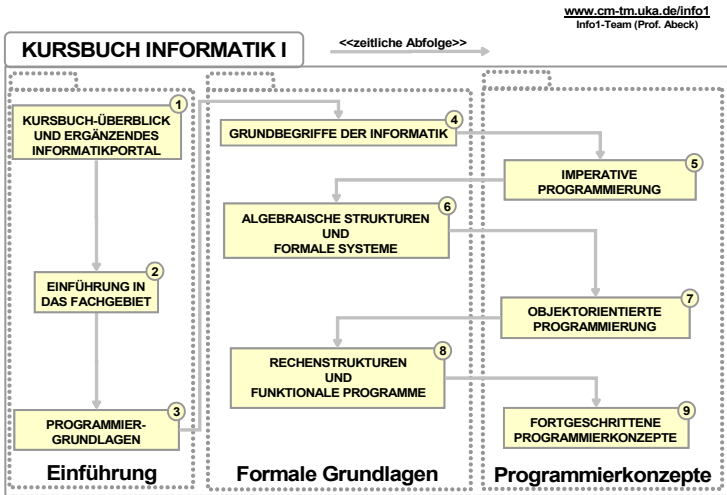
www.cm-tm.uka.de/info1
Info1-Team (Prof. Abeck)

KURSBUCH INFORMATIK I

<<zeitliche Abfolge>>

1
KURSBUCH-ÜBERBLICK UND ERGÄNZENDES INFORMATIKPORTAL

2
EINFÜHRUNG IN DAS FACHGEBIET

3
PROGRAMMIER-GRUNDLAGEN

Einführung

4
GRUNDBEGRIFFE DER INFORMATIK

6
ALGEBRAISCHE STRUKTUREN UND FORMALE SYSTEME

8
RECHENSTRUKTUREN UND FUNKTIONALE PROGRAMME

Formale Grundlagen

5
IMPERATIVE PROGRAMMIERUNG

7
OBJEKTORIENTIERTE PROGRAMMIERUNG

9
FORTGESCHRITTENE PROGRAMMIERKONZEPTE

Programmierkonzepte